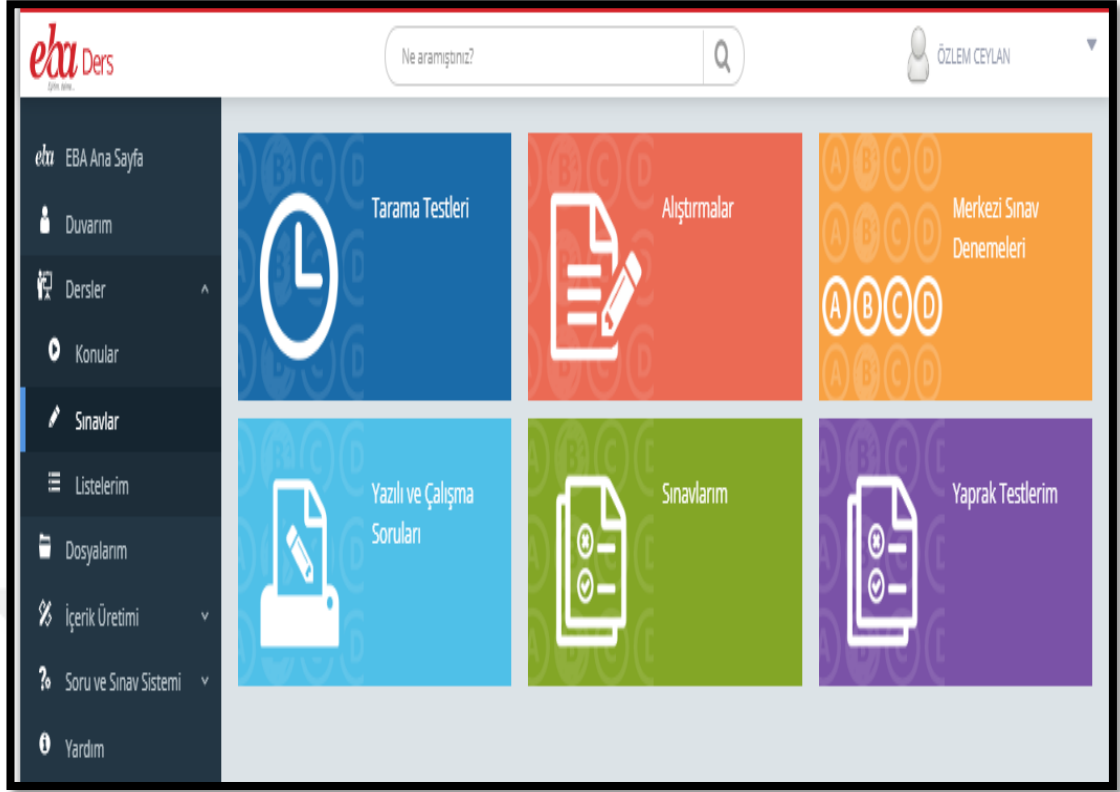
eba Ders
Eğitim bilimleri...

Ne aramıştınız?

ÖZLEM CEYLAN

eba EBA Ana Sayfa
Duvarım
Dersler
Konular
Sınavlar
Listelerim
Dosyalarım
İçerik Üretimi
Soru ve Sınav Sistemi
Yardım

Tarama Testleri

Alıştırmalar

Merkezi Sınav Denemeleri

A B C D

Yazılı ve Çalışma Soruları

Sınavlarım

Yaprak Testlerim